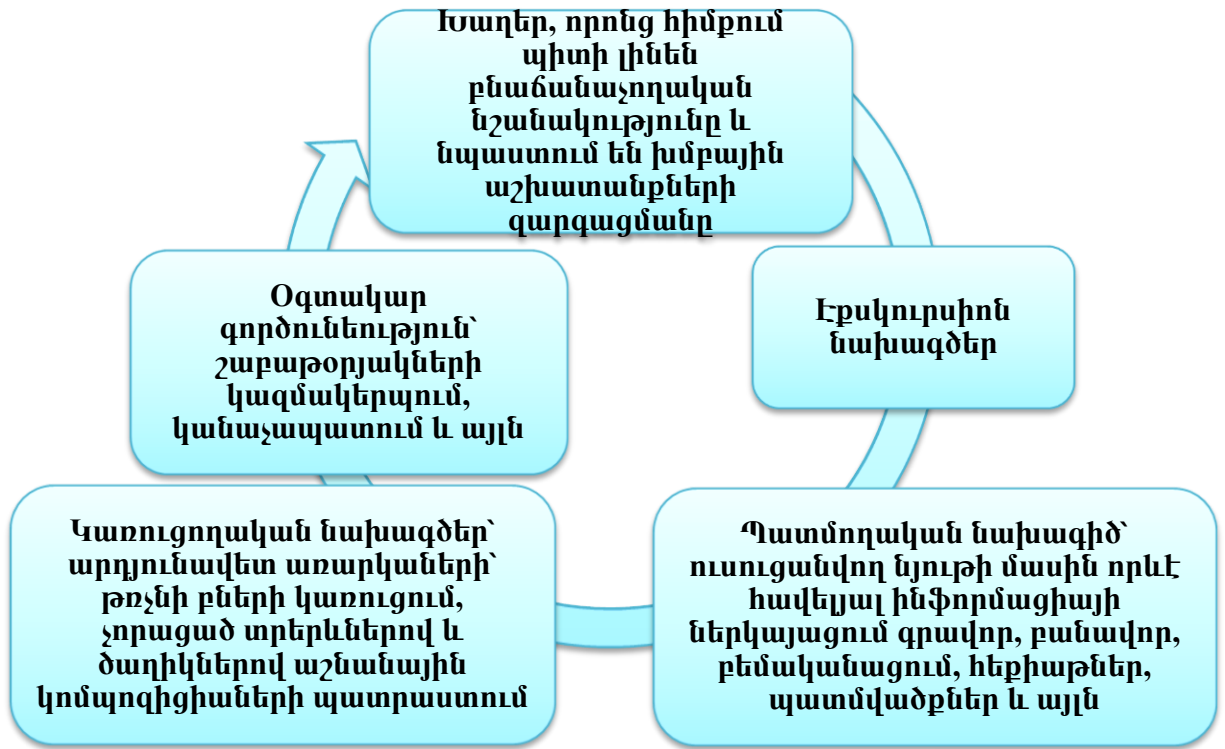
Խաղեր, որոնց հիմքում պիտի լինեն բնաճանաչողական նշանակությունը և նպաստում են խմբային աշխատանքների զարգացմանը

Էքսկուրսիոն նախագծեր

Պատմողական նախագիծ՝ ուսուցանվող նյութի մասին որևէ հավելյալ ինֆորմացիայի ներկայացում գրավոր, բանավոր, բեմականացում, հեքիաթներ, պատմվածքներ և այլն

Կառուցողական նախագծեր՝ արդյունավետ առարկաների՝ թռչնի բների կառուցում, չորացած տերևներով և ծաղիկներով աշնանային կոմպոզիցիաների պատրաստում

Օգտակար գործունեություն՝ շաբաթօրյակների կազմակերպում, կանաչապատում և այլն